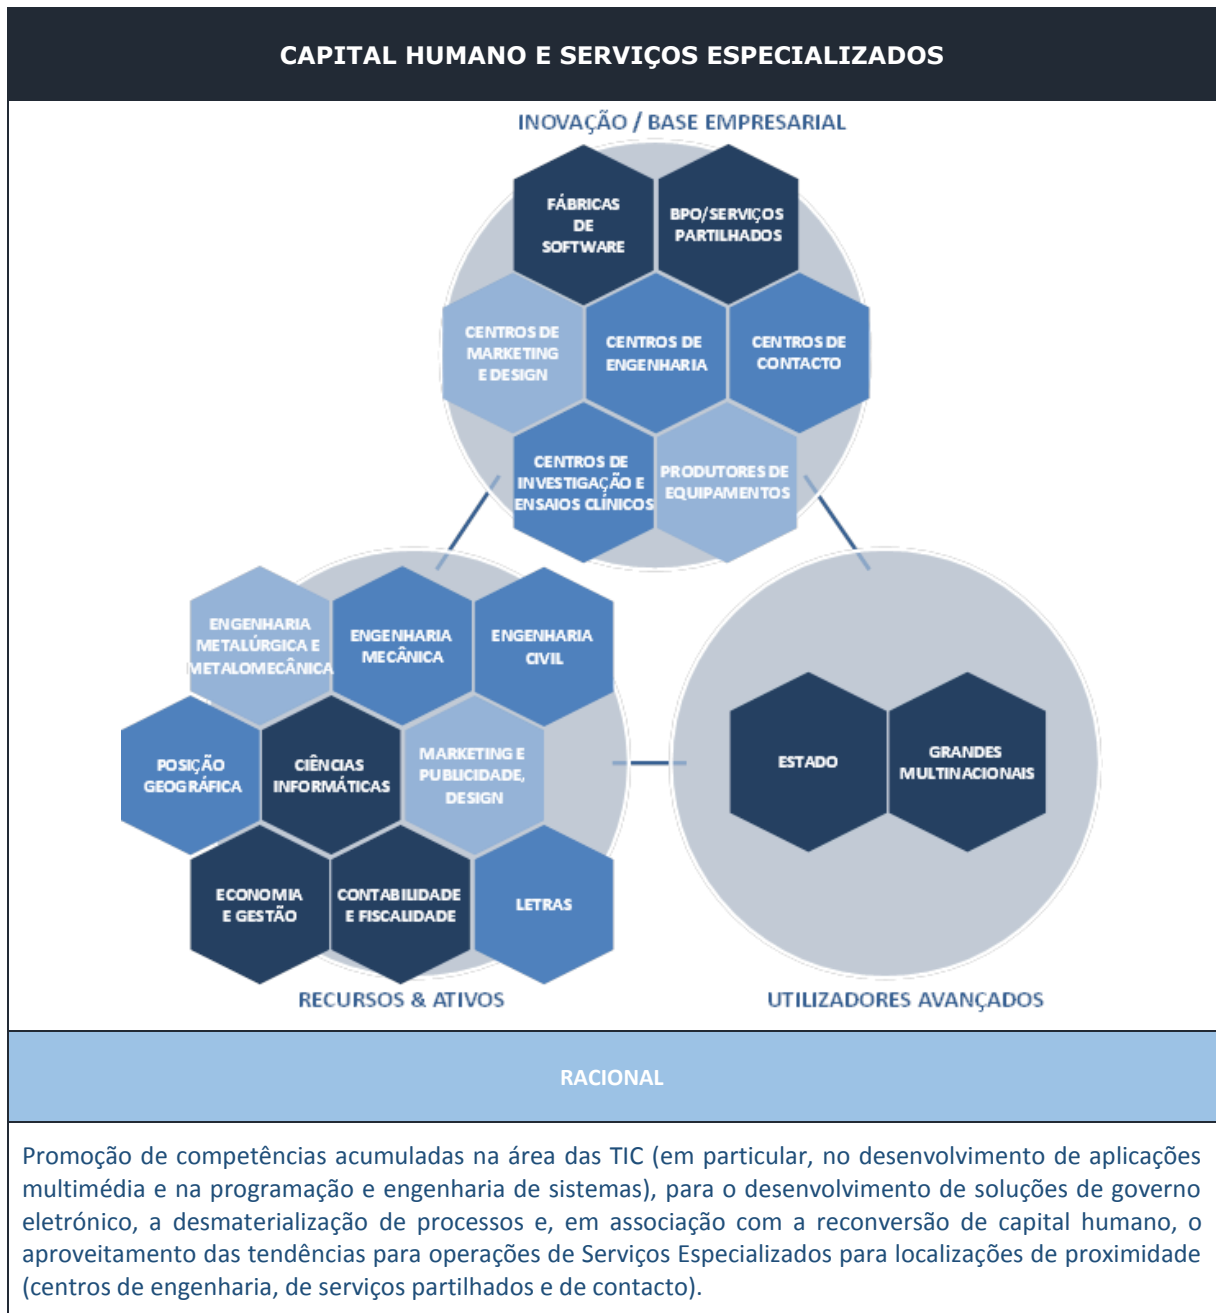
CAPITAL HUMANO E SERVIÇOS ESPECIALIZADOS

INOVAÇÃO / BASE EMPRESARIAL

FÁBRICAS DE SOFTWARE

BPO/SERVIÇOS PARTILHADOS

CENTROS DE MARKETING E DESIGN

CENTROS DE ENGENHARIA

CENTROS DE CONTACTO

CENTROS DE INVESTIGAÇÃO E ENSAIOS CLÍNICOS

PRODUTORES DE EQUIPAMENTOS

ENGENHARIA METALÚRGICA E METALOMECÂNICA

ENGENHARIA MECÂNICA

ENGENHARIA CIVIL

POSIÇÃO GEOGRÁFICA

CIÊNCIAS INFORMÁTICAS

MARKETING E PUBLICIDADE, DESIGN

ECONOMIA E GESTÃO

CONTABILIDADE E FISCALIDADE

LETRAS

ESTADO

GRANDES MULTINACIONAIS

RECURSOS & ATIVOS

UTILIZADORES AVANÇADOS

RACIONAL

Promoção de competências acumuladas na área das TIC (em particular, no desenvolvimento de aplicações multimédia e na programação e engenharia de sistemas), para o desenvolvimento de soluções de governo eletrónico, a desmaterialização de processos e, em associação com a reconversão de capital humano, o aproveitamento das tendências para operações de Serviços Especializados para localizações de proximidade (centros de engenharia, de serviços partilhados e de contacto).